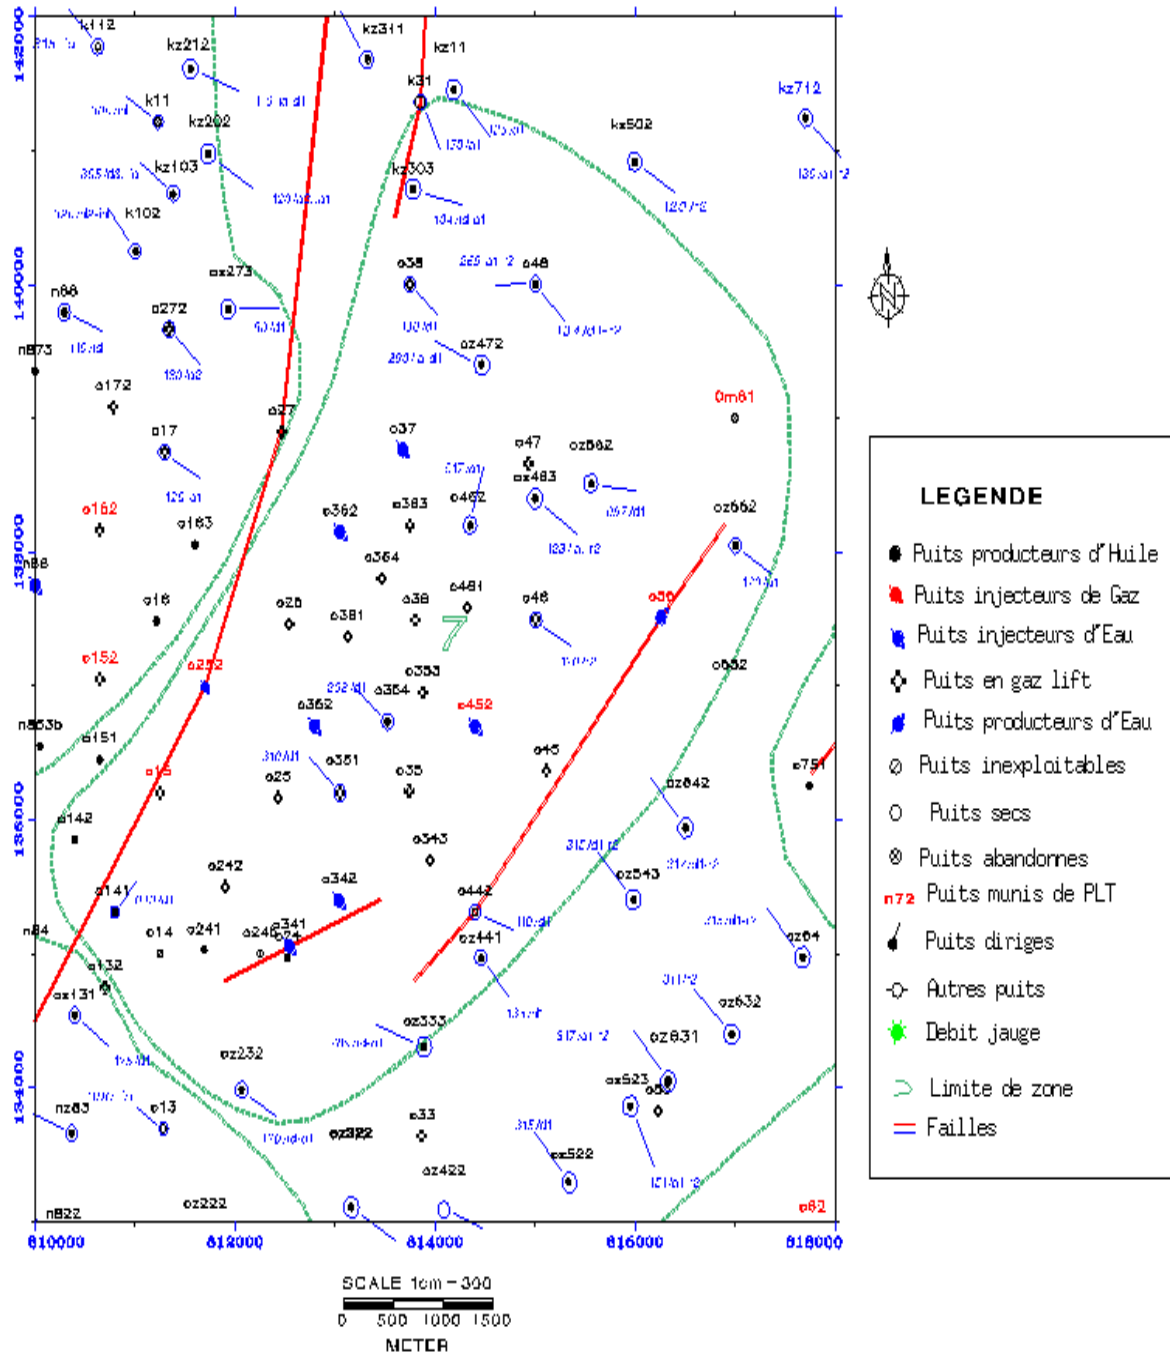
142000
140000
138000
136000
134000

k112
kz212
kz311
kz11
k31
k11
kz202
kz712
kz502
kz103
kz303
k102
oz273
o38
o48
n88
o272
n873
oz472
o172
om81
o27
o17
o37
o47
oz562
oz483
o162
o183
o362
o383
o462
oz662
n88
o364
o481
o18
o28
o381
o38
o46
o30
o152
o252
o353
o362
o354
o452
o532
n853b
o151
o351
o45
o751
o18
o25
o35
oz642
o142
o343
oz543
o242
o342
o141
o442
o14
o241
o246
o341
n84
oz441
oz04
o132
oz131
oz333
oz632
oz831
oz232
oz523
nz83
o13
o33
oz322
oz522
oz422
n822
oz222
o82

810000
812000
814000
816000
818000

SCALE 1cm = 300
0 500 1000 1500
METER

LEGENDE
Puits producteurs d'Huile
Puits injecteurs de Gaz
Puits injecteurs d'Eau
Puits en gaz lift
Puits producteurs d'Eau
Puits inexploitables
Puits secs
Puits abandonnes
n72 Puits munis de PLT
Puits diriges
Autres puits
Debit jauge
Limite de zone
Failles